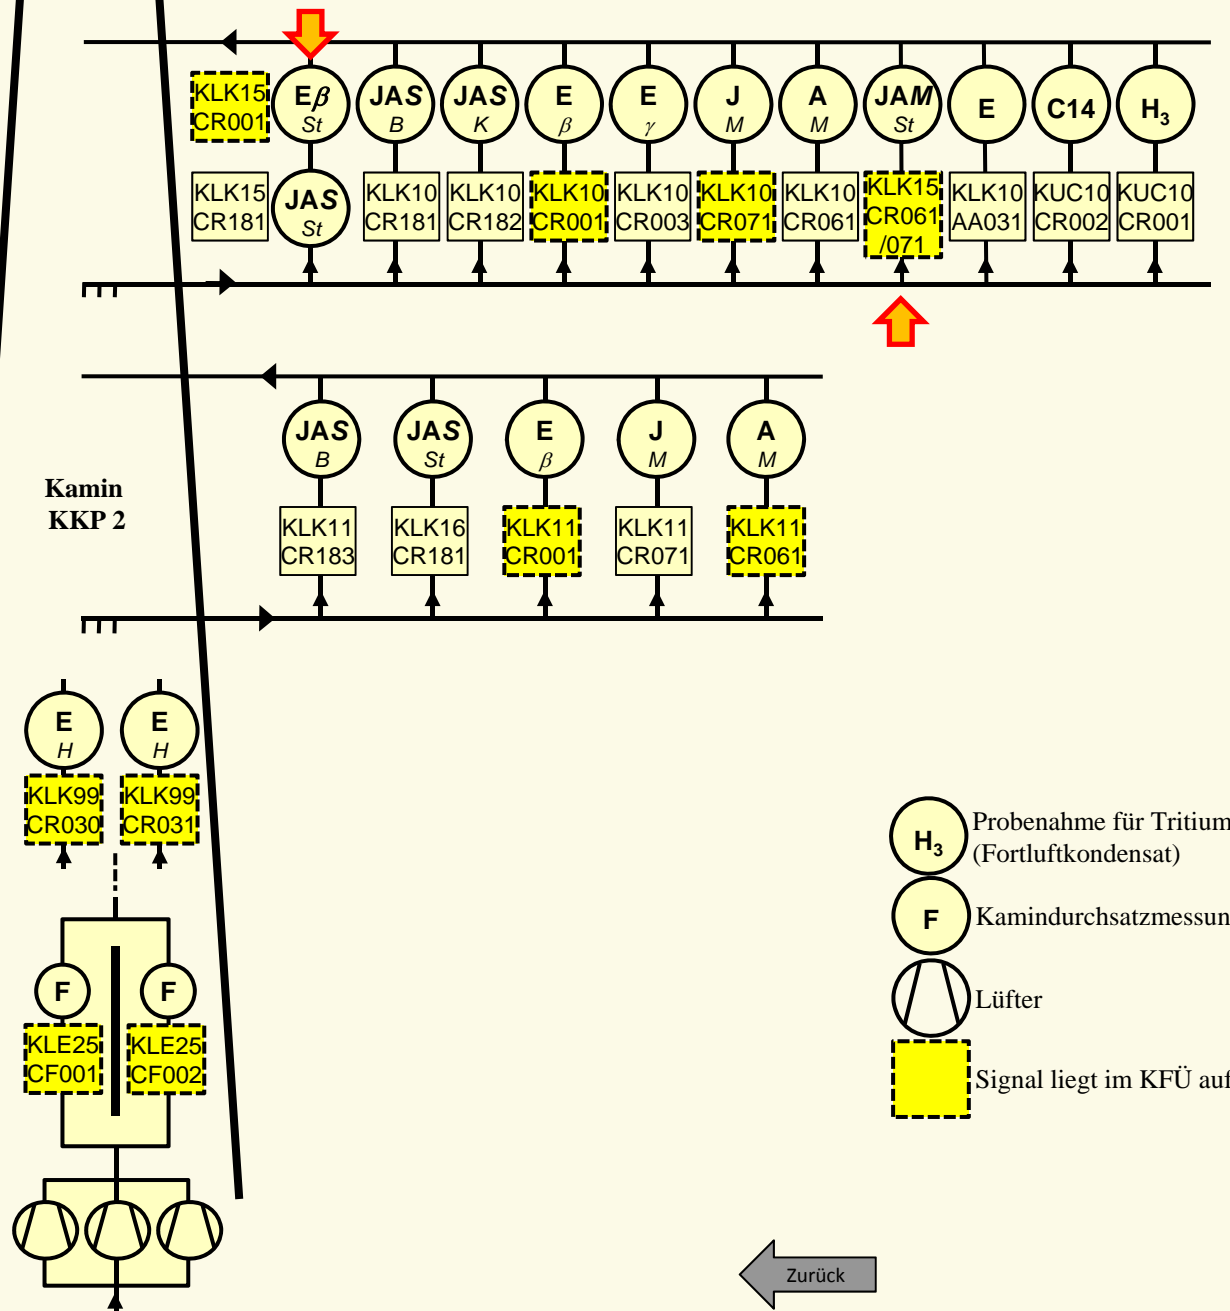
KLK15 CR001

Eβ St

JAS B

JAS K

E β

E γ

J M

A M

JAM St

E

C14

$H_3$

KLK15 CR181

JAS St

KLK10 CR181

KLK10 CR182

KLK10 CR001

KLK10 CR003

KLK10 CR071

KLK10 CR061

KLK15 CR061 /071

KLK10 AA031

KUC10 CR002

KUC10 CR001

JAS B

JAS St

E β

J M

A M

KLK11 CR183

KLK16 CR181

KLK11 CR001

KLK11 CR071

KLK11 CR061

Kamin KKP 2

E H

E H

KLK99 CR030

KLK99 CR031

F

F

KLE25 CF001

KLE25 CF002

$H_3$ Probenahme für Tritium (Fortluftkondensat)

F Kamindurchsatzmessun

Lüfter

Signal liegt im KFÜ auf

Zurück